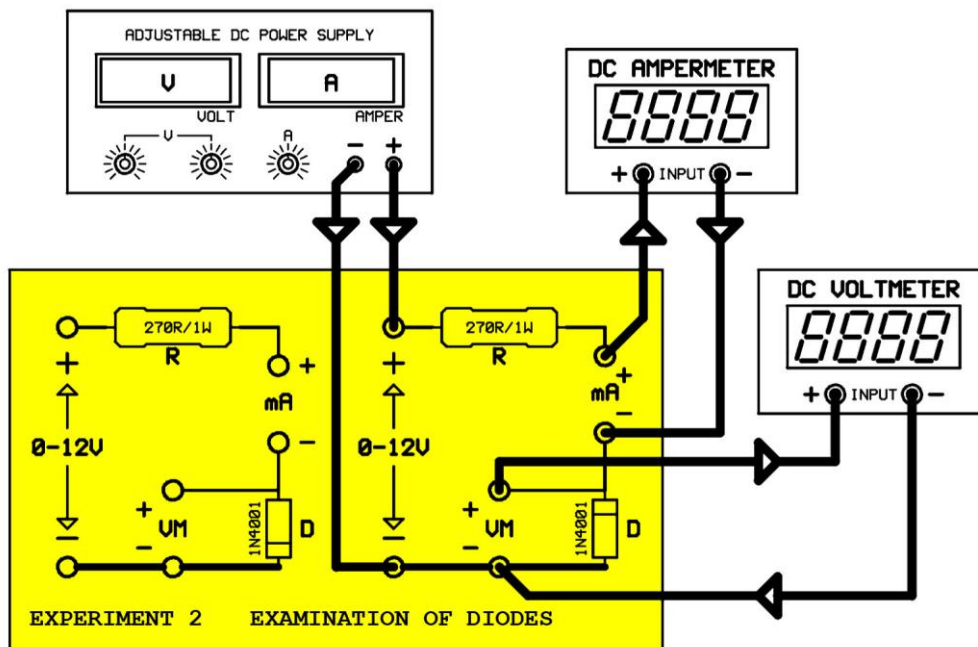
ADJUSTABLE DC POWER SUPPLY

V

A

VOLT

AMPER

V

A

− +

DC AMPERMETER

8888

+ INPUT −

DC VOLTMETER

8888

+ INPUT −

270R/1W

R

+

mA

−

+

0-12V

−

+

VM

−

1N4001

D

270R/1W

R

+

mA

−

+

0-12V

−

+

VM

−

1N4001

D

EXPERIMENT 2 EXAMINATION OF DIODES